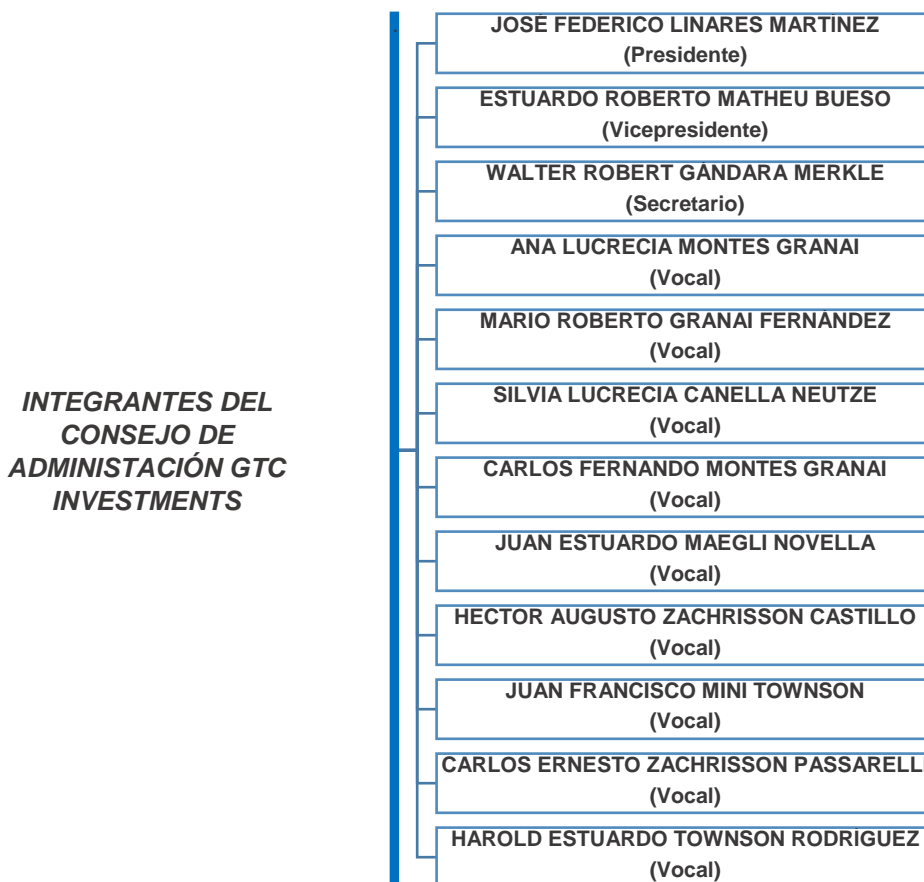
INTEGRANTES DEL CONSEJO DE ADMINISTACIÓN GTC INVESTMENTS

JOSÉ FEDERICO LINARES MARTINEZ
(Presidente)

ESTUARDO ROBERTO MATHEU BUESO
(Vicepresidente)

WALTER ROBERT GANDARA MERKLE
(Secretario)

ANA LUCRECIA MONTES GRANAI
(Vocal)

MARIO ROBERTO GRANAI FERNÁNDEZ
(Vocal)

SILVIA LUCRECIA CANELLA NEUTZE
(Vocal)

CARLOS FERNANDO MONTES GRANAI
(Vocal)

JUAN ESTUARDO MAEGLI NOVELLA
(Vocal)

HECTOR AUGUSTO ZACHRISSON CASTILLO
(Vocal)

JUAN FRANCISCO MINI TOWNSON
(Vocal)

CARLOS ERNESTO ZACHRISSON PASSARELL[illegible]
(Vocal)

HAROLD ESTUARDO TOWNSON RODRIGUEZ
(Vocal)